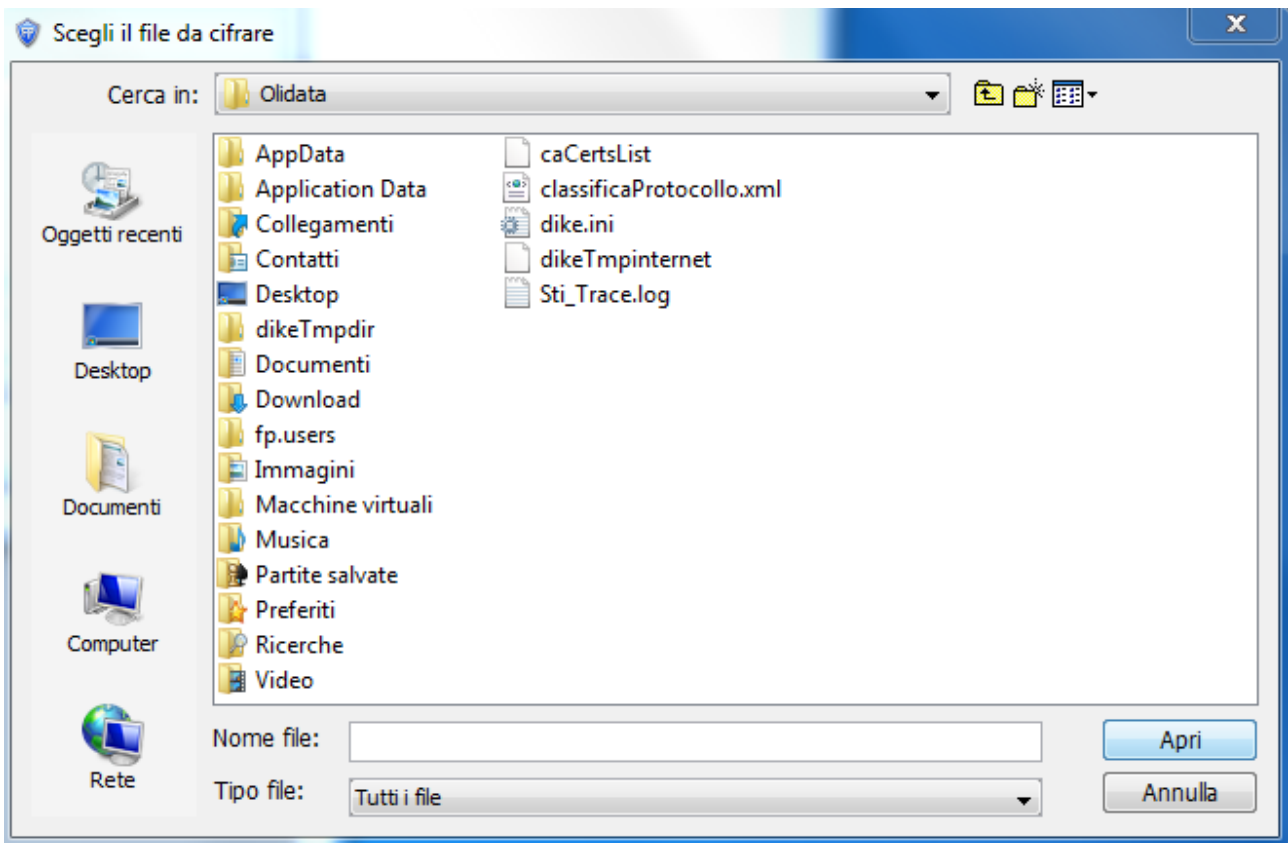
Scegli il file da cifrare

X

Cerca in: Olidata

Oggetti recenti

Desktop

Documenti

Computer

Rete

AppData
Application Data
Collegamenti
Contatti
Desktop
dikeTmpdir
Documenti
Download
fp.users
Immagini
Macchine virtuali
Musica
Partite salvate
Preferiti
Ricerche
Video

caCertsList
classificaProtocollo.xml
dike.ini
dikeTmpinternet
Sti_Trace.log

Nome file:

Tipo file: Tutti i file

Apri

Annulla